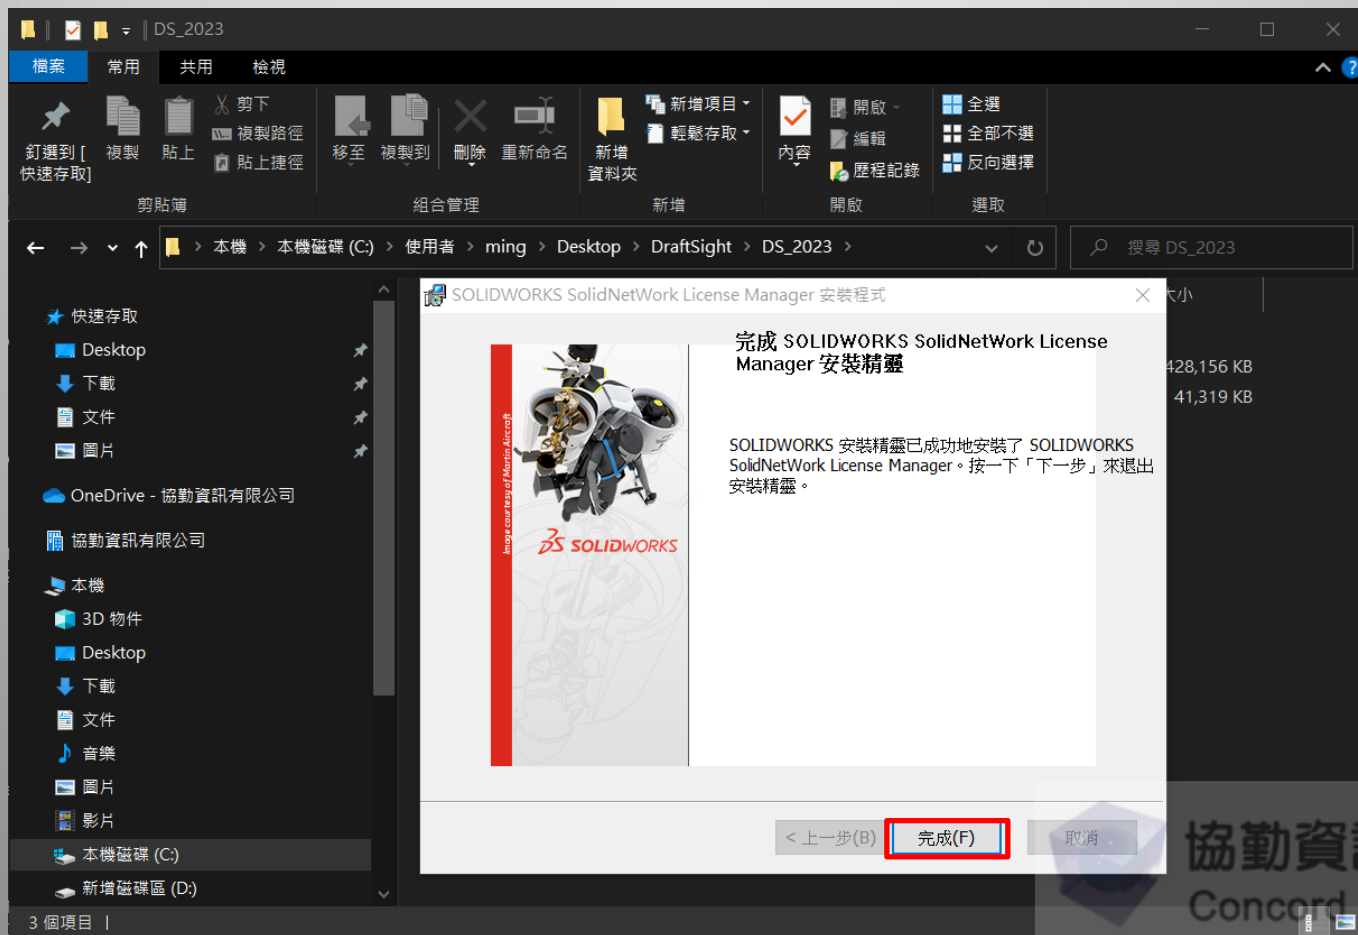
DS_2023

檔案 常用 共用 檢視

釘選到[快速存取] 複製 貼上 剪下 複製路徑 貼上捷徑
剪貼簿

移至 複製到 刪除 重新命名
組合管理

新增資料夾 新增項目 輕鬆存取
新增

內容 開啟 編輯 歷程記錄
開啟

全選 全部不選 反向選擇
選取

本機 > 本機磁碟 (C:) > 使用者 > ming > Desktop > DraftSight > DS_2023 >

搜尋 DS_2023

快速存取
Desktop
下載
文件
圖片
OneDrive - 協勤資訊有限公司
協勤資訊有限公司
本機
3D 物件
Desktop
下載
文件
音樂
圖片
影片
本機磁碟 (C:)
新增磁碟區 (D:)

大小
428,156 KB
41,319 KB

3 個項目

SOLIDWORKS SolidNetWork License Manager 安裝程式

Image courtesy of Martin Aircraft

SOLIDWORKS

完成 SOLIDWORKS SolidNetWork License Manager 安裝精靈

SOLIDWORKS 安裝精靈已成功地安裝了 SOLIDWORKS SolidNetWork License Manager。按一下「下一步」來退出安裝精靈。

< 上一步(B) 完成(F) 取消

協勤資
Concord